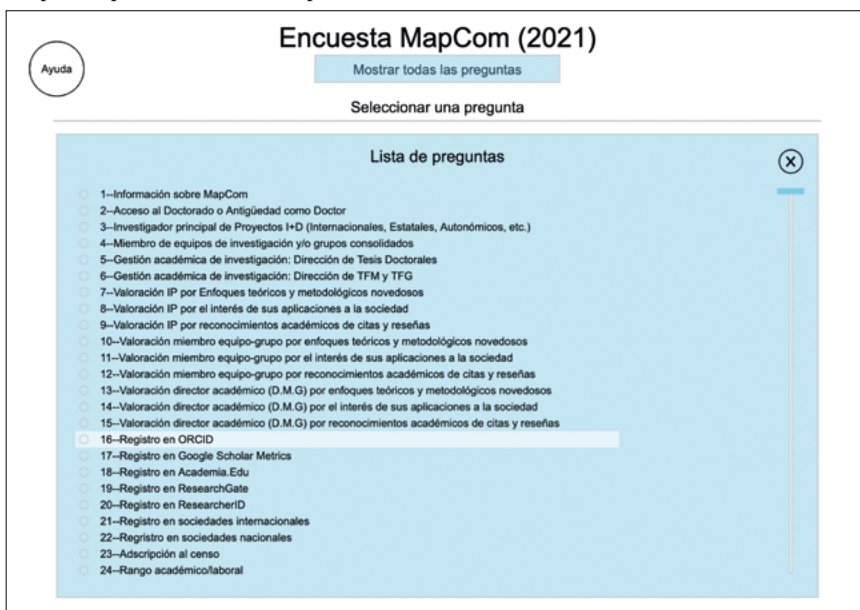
Ayuda

Encuesta MapCom (2021)

Mostrar todas las preguntas

Seleccionar una pregunta

Lista de preguntas

1--Información sobre MapCom
2--Acceso al Doctorado o Antigüedad como Doctor
3--Investigador principal de Proyectos I+D (Internacionales, Estatales, Autonómicos, etc.)
4--Miembro de equipos de investigación y/o grupos consolidados
5--Gestión académica de investigación: Dirección de Tesis Doctorales
6--Gestión académica de investigación: Dirección de TFM y TFG
7--Valoración IP por Enfoques teóricos y metodológicos novedosos
8--Valoración IP por el interés de sus aplicaciones a la sociedad
9--Valoración IP por reconocimientos académicos de citas y reseñas
10--Valoración miembro equipo-grupo por enfoques teóricos y metodológicos novedosos
11--Valoración miembro equipo-grupo por el interés de sus aplicaciones a la sociedad
12--Valoración miembro equipo-grupo por reconocimientos académicos de citas y reseñas
13--Valoración director académico (D.M.G) por enfoques teóricos y metodológicos novedosos
14--Valoración director académico (D.M.G) por el interés de sus aplicaciones a la sociedad
15--Valoración director académico (D.M.G) por reconocimientos académicos de citas y reseñas
16--Registro en ORCID
17--Registro en Google Scholar Metrics
18--Registro en Academia.Edu
19--Registro en ResearchGate
20--Registro en ResearcherID
21--Registro en sociedades internacionales
22--Regristro en sociedades nacionales
23--Adscripción al censo
24--Rango académico/laboral